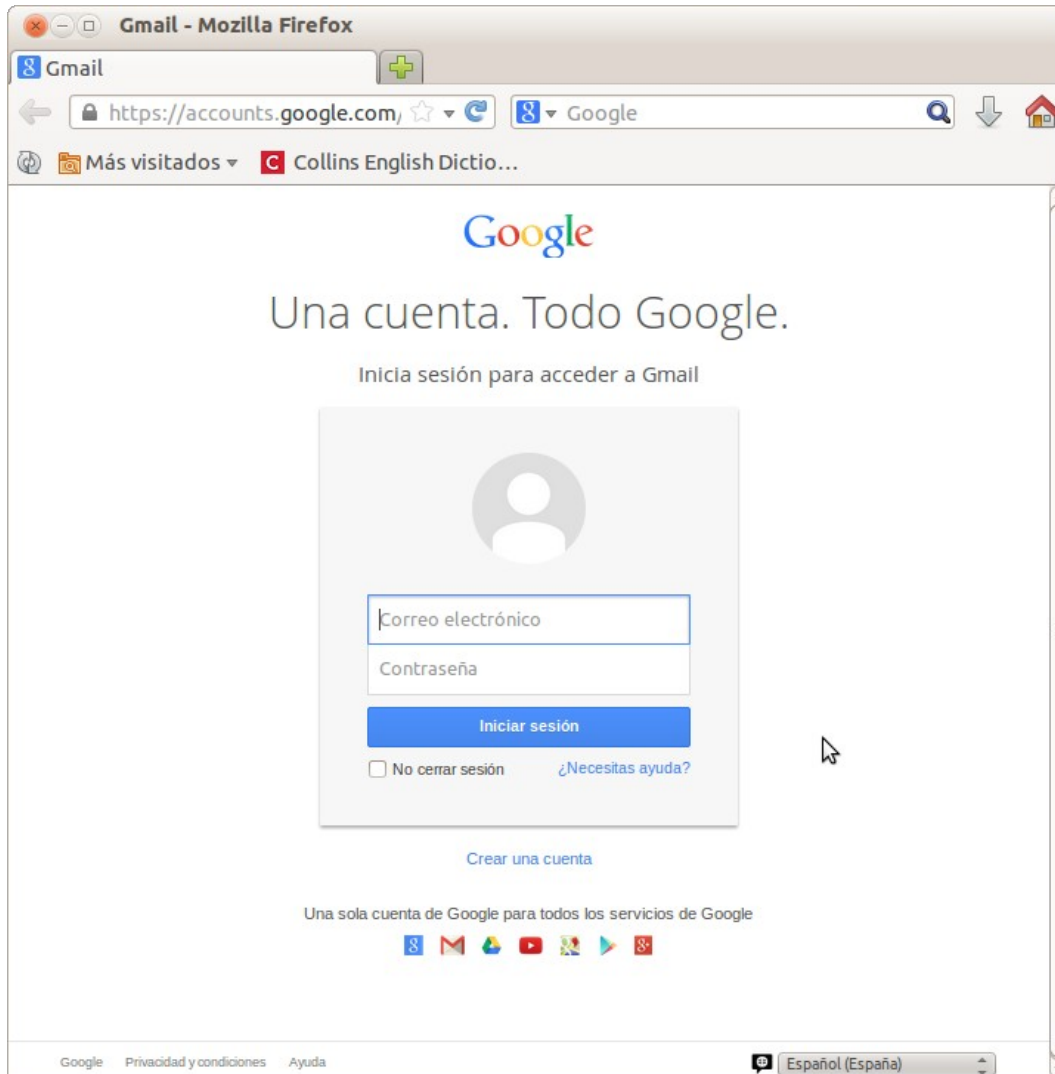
Gmail - Mozilla Firefox

Gmail

https://accounts.google.com/

Google

Más visitados

Collins English Dictio...

Google

Una cuenta. Todo Google.

Inicia sesión para acceder a Gmail

Correo electrónico

Contraseña

Iniciar sesión

No cerrar sesión

¿Necesitas ayuda?

Crear una cuenta

Una sola cuenta de Google para todos los servicios de Google

Google Privacidad y condiciones Ayuda

Español (España)